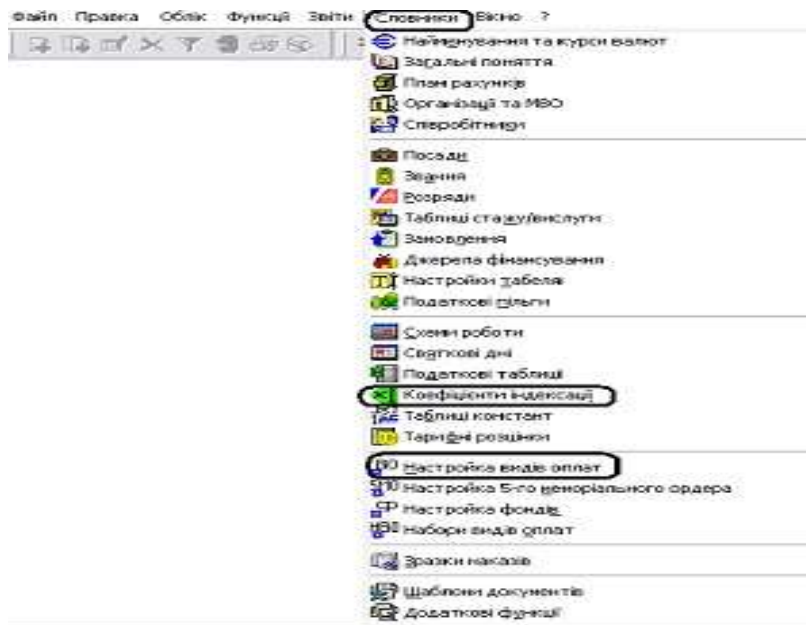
Файл Правка Облік Функції Звіти Словники Вікно ?

Найменування та курси валют
Загальні поняття
План рахунків
Організації та МВО
Співробітники

Посади
Звання
Розряди
Таблиці стажу/вислуги
Заховлення
Джерела фінансування
Настройки табеля
Податкові пільги

Схеми роботи
Святкові дні
Податкові таблиці
Коефіцієнти індексації
Таблиці констант
Тарифні розцінки

Настройка видів оплат
Настройка 5-го меморіального ордера
Настройка фондів
Набори видів оплат

Зразки наказів

Шаблони документів
Додаткові функції